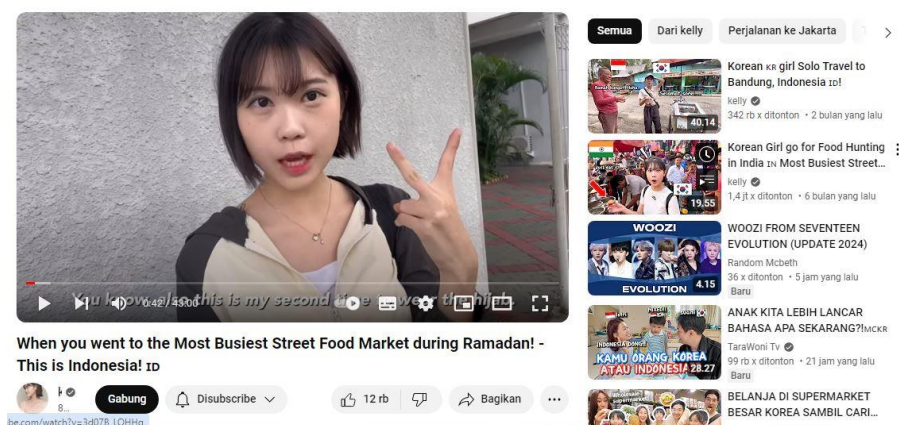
You know, this is my second time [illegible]

0:42 / 45:00

When you went to the Most Busiest Street Food Market during Ramadan! - This is Indonesia! ID

k

8...

Gabung

Disubscribe

12 rb

Bagikan

be.com/watch?v=3d078_LOHHg

Semua

Dari kelly

Perjalanan ke Jakarta

Korean KR girl Solo Travel to Bandung, Indonesia ID!
kelly
342 rb x ditonton • 2 bulan yang lalu
40.14

Korean Girl go for Food Hunting in India IN Most Busiest Street...
kelly
1,4 jt x ditonton • 6 bulan yang lalu
19.55

WOOZI FROM SEVENTEEN EVOLUTION (UPDATE 2024)
Random Mcbeth
36 x ditonton • 5 jam yang lalu
Baru
WOOZI
EVOLUTION
4.15

ANAK KITA LEBIH LANCAR BAHASA APA SEKARANG?!MCKR
TaraWoni Tv
99 rb x ditonton • 21 jam yang lalu
Baru
KAMU ORANG KOREA ATAU INDONESIA
28.27

BELANJA DI SUPERMARKET BESAR KOREA SAMBIL CARI...